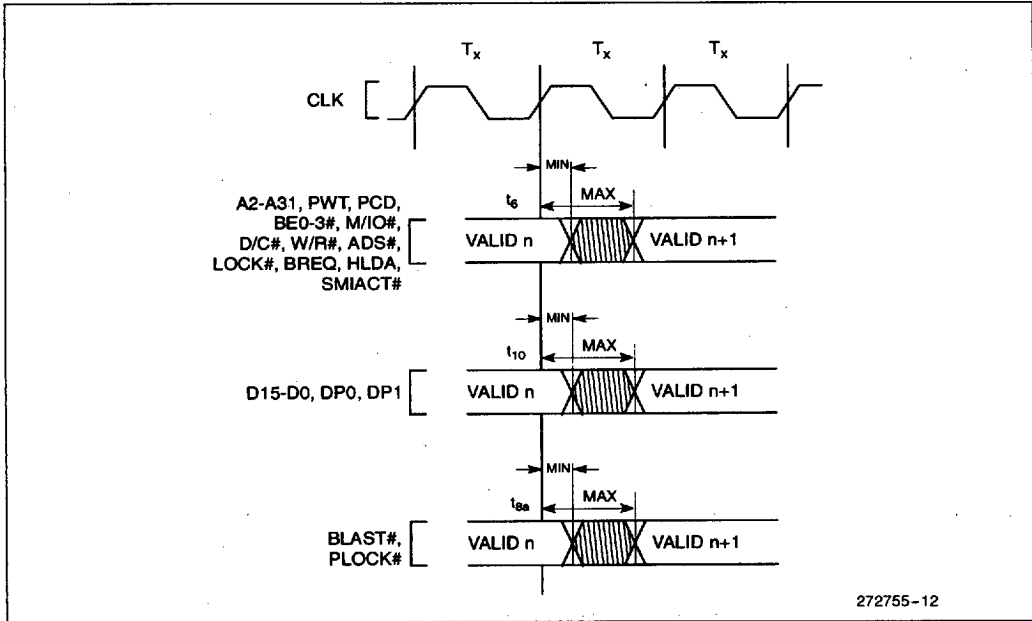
$T_x$ $T_x$ $T_x$

CLK

MIN

$t_6$ MAX

A2-A31, PWT, PCD, BE0-3#, M/IO#, D/C#, W/R#, ADS#, LOCK#, BREQ, HLDA, SMIACT#

VALID n VALID n+1

MIN

$t_{10}$ MAX

D15-D0, DP0, DP1

VALID n VALID n+1

MIN

$t_{8a}$ MAX

BLAST#, PLOCK#

VALID n VALID n+1

272755-12